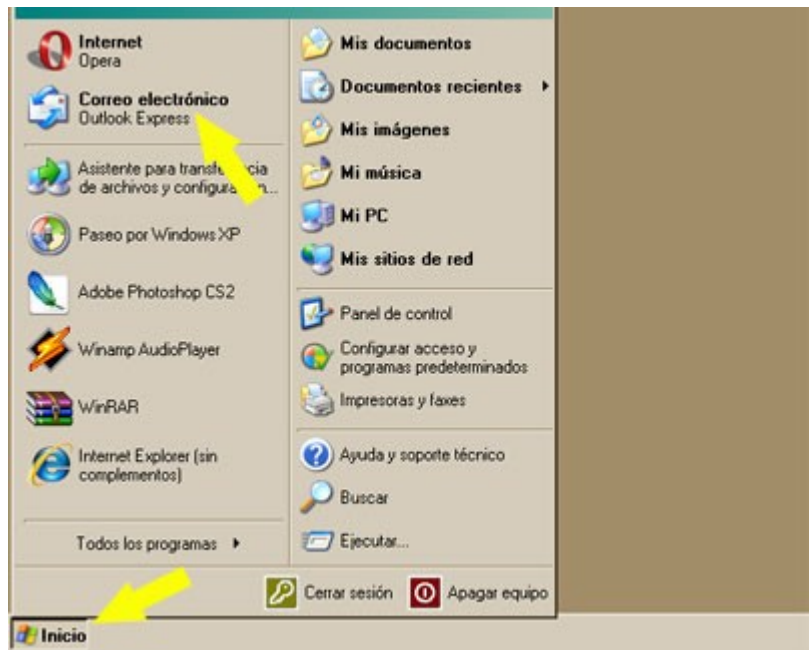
Internet
Opera

Correo electrónico
Outlook Express

Asistente para transfe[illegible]cia de archivos y configura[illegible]n...

Paseo por Windows XP

Adobe Photoshop CS2

Winamp AudioPlayer

WinRAR

Internet Explorer (sin complementos)

Todos los programas

Mis documentos

Documentos recientes

Mis imágenes

Mi música

Mi PC

Mis sitios de red

Panel de control

Configurar acceso y programas predeterminados

Impresoras y faxes

Ayuda y soporte técnico

Buscar

Ejecutar...

Cerrar sesión

Apagar equipo

Inicio